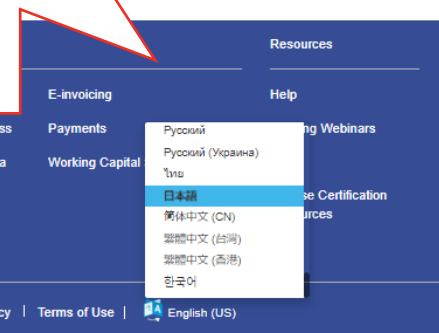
Resources

ss

a

E-invoicing

Payments

Working Capital

Help

ng Webinars

e Certification

urces

Русский

Русский (Украина)

ไทย

日本語

简体中文 (CN)

繁體中文 (台灣)

繁體中文 (香港)

한국어

cy | Terms of Use | English (US)